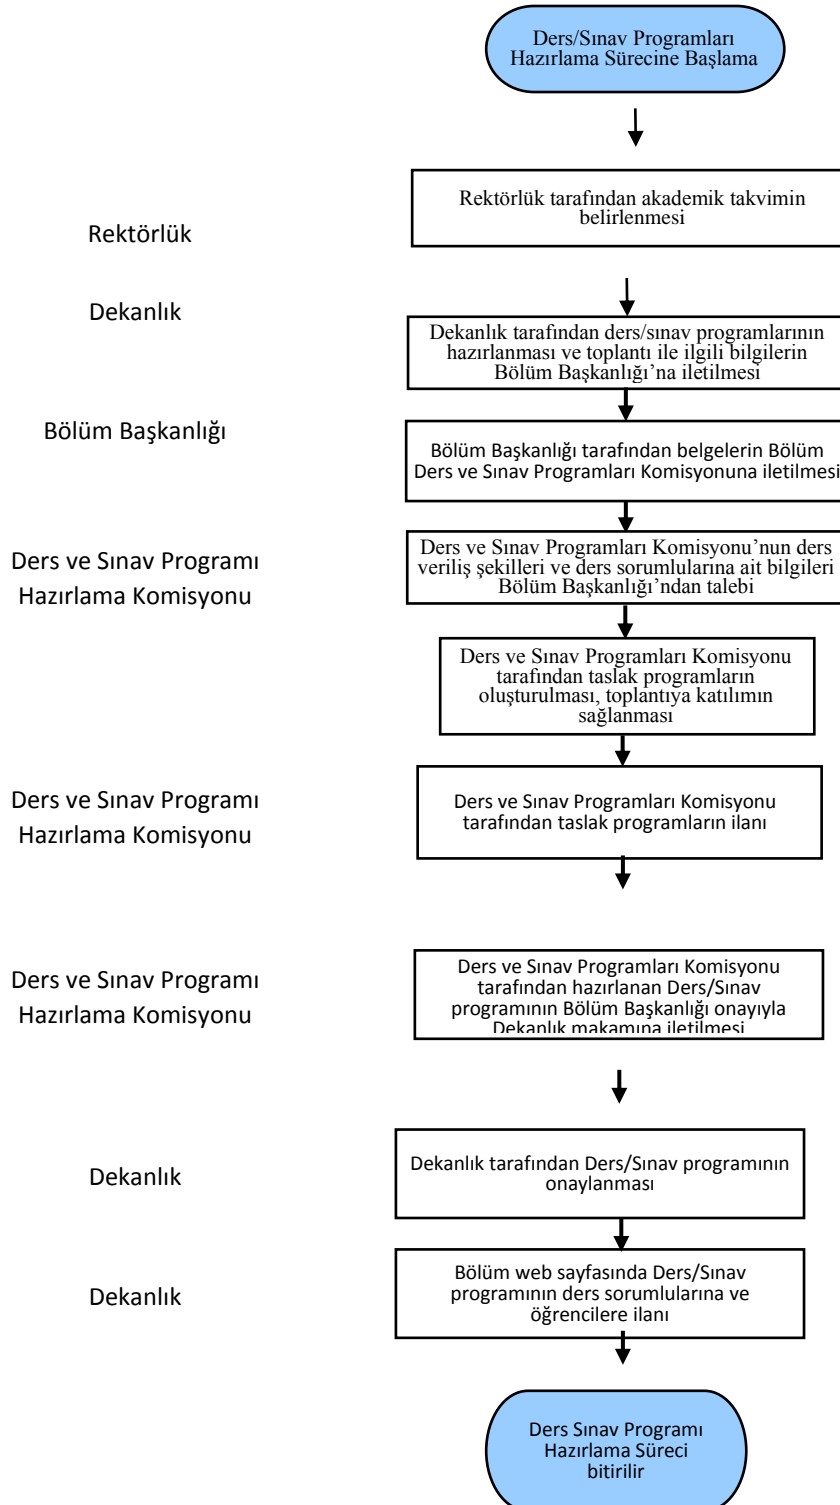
Ders/Sınav Programları Hazırlama Sürecine Başlama

Rektörlük

Rektörlük tarafından akademik takvimin belirlenmesi

Dekanlık

Dekanlık tarafından ders/sınav programlarının hazırlanması ve toplantı ile ilgili bilgilerin Bölüm Başkanlığı'na iletilmesi

Bölüm Başkanlığı

Bölüm Başkanlığı tarafından belgelerin Bölüm Ders ve Sınav Programları Komisyonuna iletilmesi

Ders ve Sınav Programı Hazırlama Komisyonu

Ders ve Sınav Programları Komisyonu'nun ders veriliş şekilleri ve ders sorumlularına ait bilgileri Bölüm Başkanlığı'ndan talebi

Ders ve Sınav Programları Komisyonu tarafından taslak programların oluşturulması, toplantıya katılımın sağlanması

Ders ve Sınav Programı Hazırlama Komisyonu

Ders ve Sınav Programları Komisyonu tarafından taslak programların ilanı

Ders ve Sınav Programı Hazırlama Komisyonu

Ders ve Sınav Programları Komisyonu tarafından hazırlanan Ders/Sınav programının Bölüm Başkanlığı onayıyla Dekanlık makamına iletilmesi

Dekanlık

Dekanlık tarafından Ders/Sınav programının onaylanması

Dekanlık

Bölüm web sayfasında Ders/Sınav programının ders sorumlularına ve öğrencilere ilanı

Ders Sınav Programı Hazırlama Süreci bitirilir